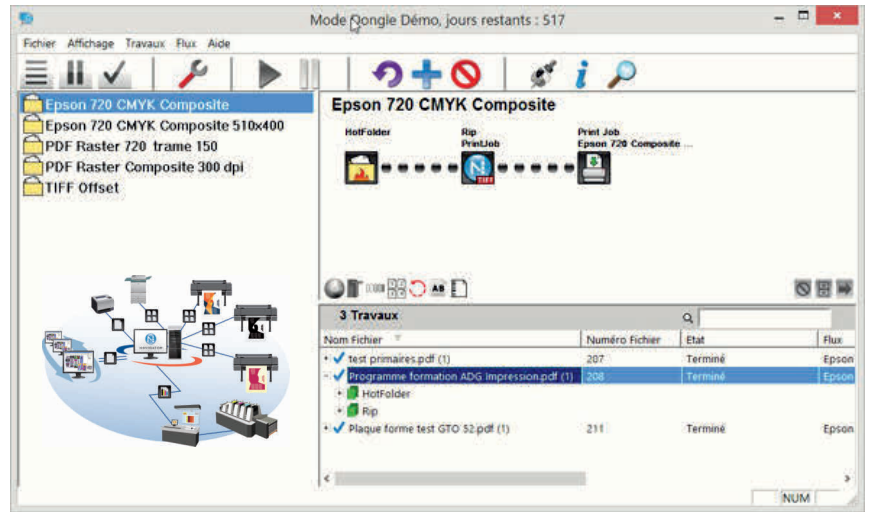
Mode Dongle Démo, jours restants : 517

Fichier Affichage Travaux Flux Aide

Epson 720 CMYK Composite
Epson 720 CMYK Composite 510x400
PDF Raster 720 trame 150
PDF Raster Composite 300 dpi
TIFF Offset

Epson 720 CMYK Composite

HotFolder
Rip PrintJob
Print Job Epson 720 Composite ...

3 Travaux

| Nom Fichier | Numéro Fichier | Etat | Flux |
|---|---|---|---|
| test primaires.pdf (1) | 207 | Terminé | Epson |
| Programme formation ADG Impression.pdf (1) | 208 | Terminé | Epson |
| HotFolder | | | |
| Rip | | | |
| Plaque forme test GTO 52.pdf (1) | 211 | Terminé | Epson |

NUM